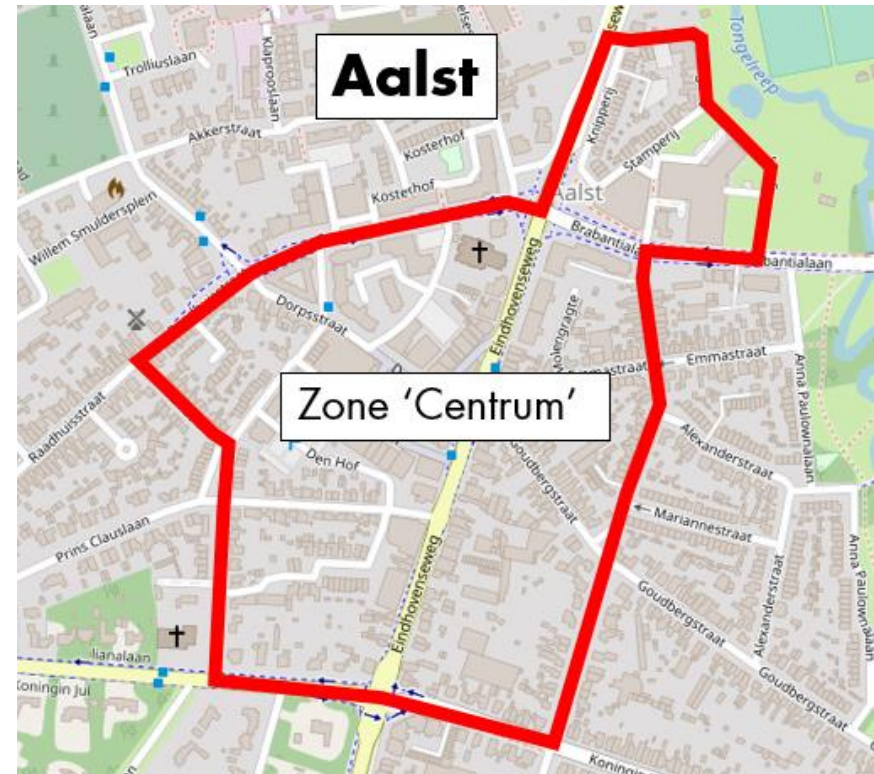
Aalst

Zone 'Centrum'

Trolliuslaan
Klaproslaan
Akkerstraat
Kosterhof
Kosterhof
Willem Smuldersplein
Dorpsstraat
Raadhuisstraat
Den Hof
Prins Clauslaan
lianalaan
Koningin Jul
Eindhovenseweg
Eindhovenseweg
Knipperij
Stamperij
Aalst
Brabantialaan
Brabantialaan
Tongelreep
Molengragte
Emmastraat
Emmastraat
Anna Paulownalaan
Alexanderstraat
Goudbergstraat
Mariannestraat
Goudbergstraat
Alexanderstraat
Goudbergstraat
Anna Paulownalaan
Koningin